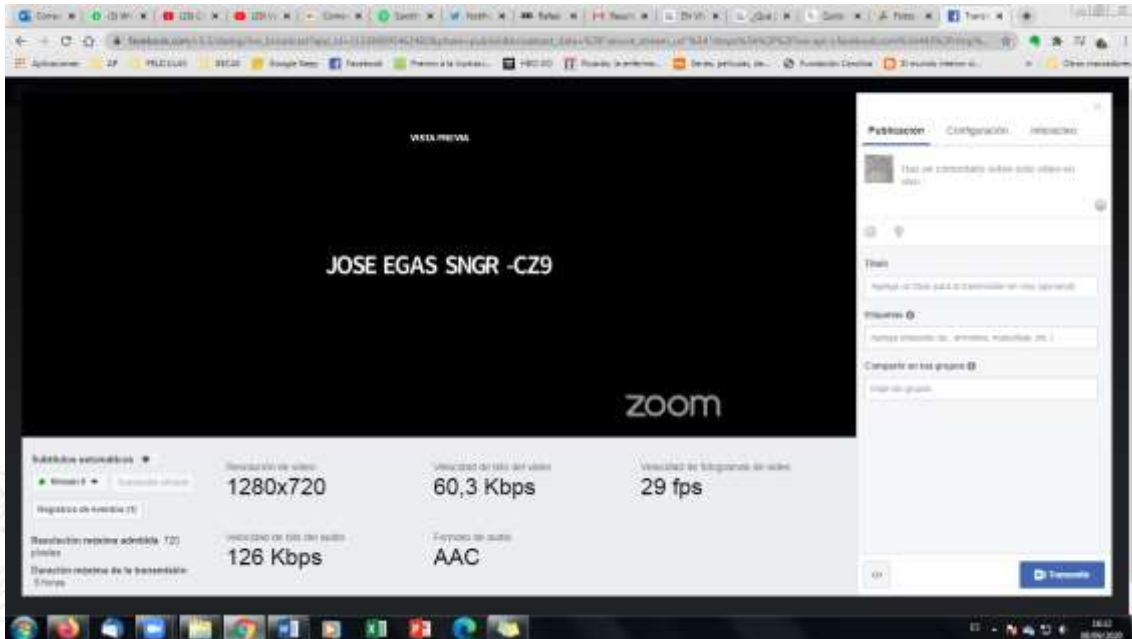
VISTA PREVIA

JOSE EGAS SNGR -CZ9

zoom

Publicación Configuración Interacción

Haz un comentario sobre este video en vivo

Título

Etiquetas

Compartir en tus grupos

Subtítulos automáticos

Registros de eventos

Resolución máxima admitida: 720 píxeles

Duración máxima de la transmisión: 8 horas

Resolución de video
1280x720

Velocidad de bits del video
60,3 Kbps

Velocidad de fotogramas de video
29 fps

Velocidad de bits del audio
126 Kbps

Formato de audio
AAC

Transmitir